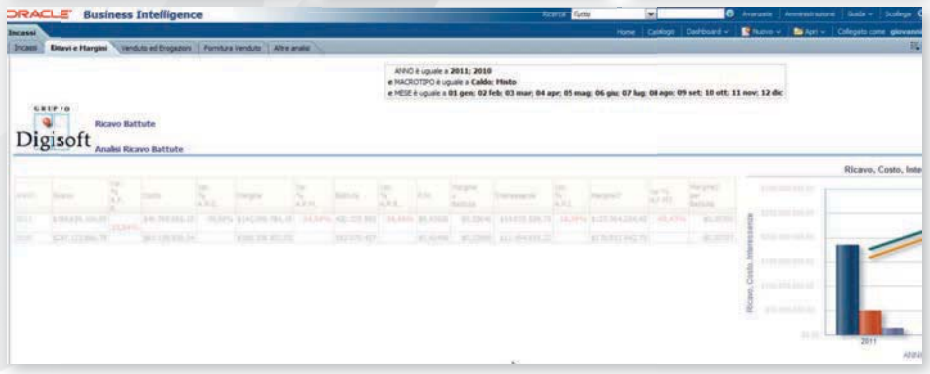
ORACLE Business Intelligence

Ricerca Tutto Avanzate Amministrazione Guida Scollega

Incassi

Home Catalogo Dashboard Nuovo Apri Collegato come giovanni

Incassi Ritevi e Margini Venduto ed Erogazioni Fornitura Venduto Altre analisi

ANNO è uguale a 2011; 2010
e MACROTIPO è uguale a Caldo; Misto
e MESE è uguale a 01 gen; 02 feb; 03 mar; 04 apr; 05 mag; 06 giu; 07 lug; 08 ago; 09 set; 10 ott; 11 nov; 12 dic

GRUPPO
Digisoft

Ricavo Battute

Analisi Ricavo Battute

Ricavo, Costo, Inte

| Anno | Ricavo | Var. % A.P. | Costo | Var. % A.P. | Margine | Var. % A.P. | Battute | Var. % A.P. | Pcm | Margine per Battuta | Interessenze | Var. % A.P. | Margine2 | Var % A.P. M2 | Margine2 per Battuta |
|---|---|---|---|---|---|---|---|---|---|---|---|---|---|---|---|
| 2011 | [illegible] | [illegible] | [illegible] | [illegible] | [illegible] | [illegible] | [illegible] | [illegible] | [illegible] | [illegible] | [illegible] | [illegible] | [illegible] | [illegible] | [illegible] |
| 2010 | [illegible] |  | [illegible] |  | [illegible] |  | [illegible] |  | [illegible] | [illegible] | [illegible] |  | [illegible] |  | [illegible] |

Ricavo, Costo, Interessenze

2011

ANNO